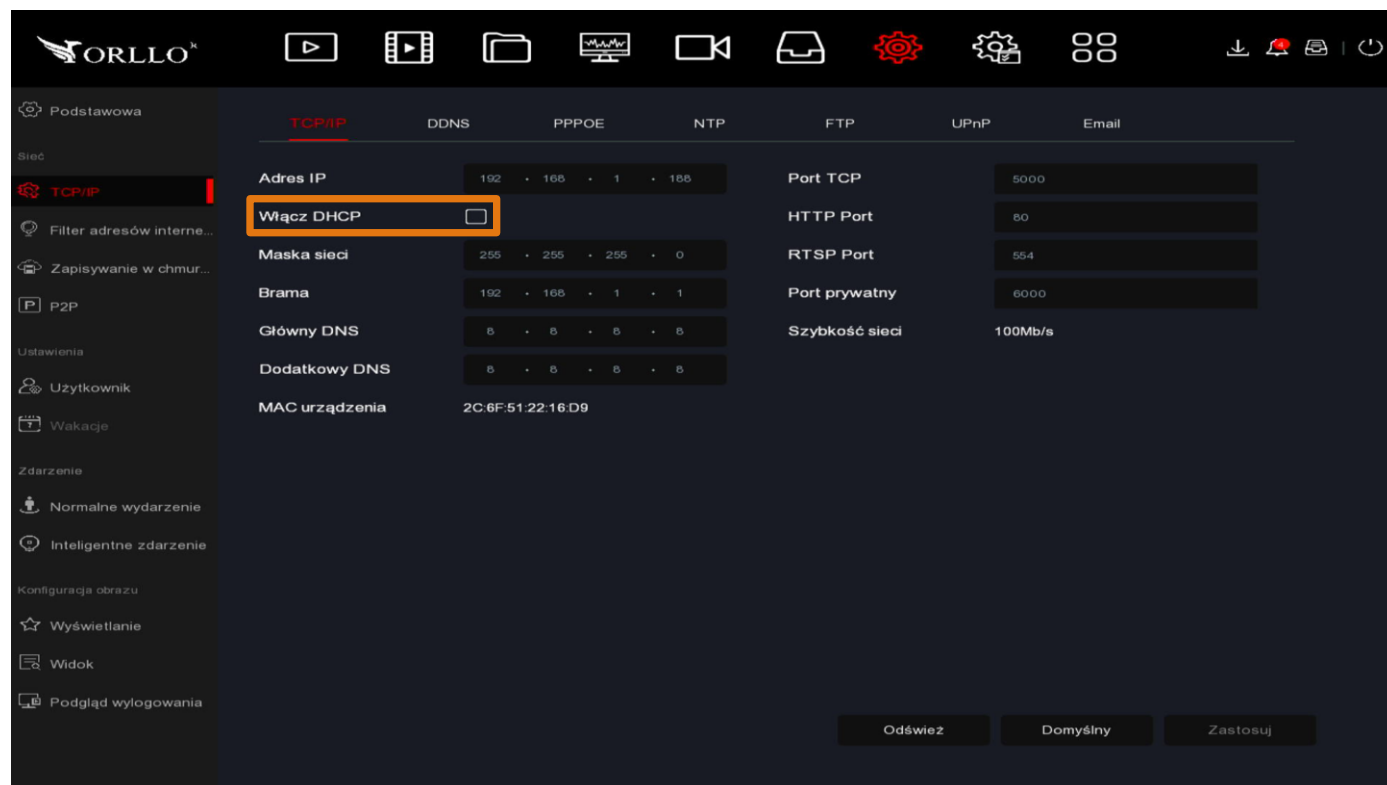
ORLLO

Podstawowa
Sieć
TCP/IP
Filter adresów interne...
Zapisywanie w chmur...
P2P
Ustawienia
Użytkownik
Wakacje
Zdarzenie
Normalne wydarzenie
Inteligentne zdarzenie
Konfiguracja obrazu
Wyświetlanie
Widok
Podgląd wylogowania

TCP/IP DDNS PPPOE NTP FTP UPnP Email

| | | | |
|---|---|---|---|
| Adres IP | 192 . 168 . 1 . 188 | Port TCP | 5000 |
| Włącz DHCP | | HTTP Port | 80 |
| Maska sieci | 255 . 255 . 255 . 0 | RTSP Port | 554 |
| Brama | 192 . 168 . 1 . 1 | Port prywatny | 6000 |
| Główny DNS | 8 . 8 . 8 . 8 | Szybkość sieci | 100Mb/s |
| Dodatkowy DNS | 8 . 8 . 8 . 8 | | |
| MAC urządzenia | 2C:6F:51:22:16:D9 | | |

Odśwież Domyślny Zastosuj